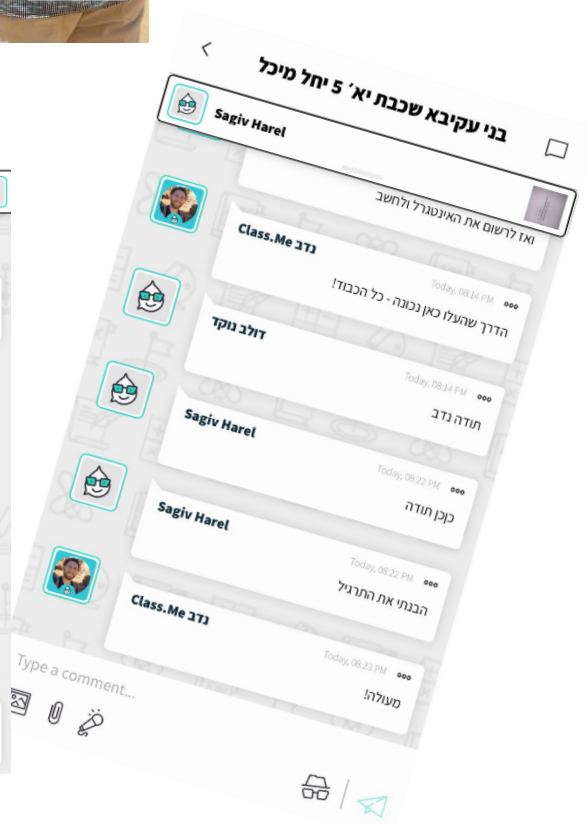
בני עקיבא שכבת יא׳ 5 יחל מיכל

Sagiv Harel

ואז לרשום את האינטגרל ולחשב

נדב Class.Me

Today, 08:14 PM

הדרך שהעלו כאן נכונה - כל הכבוד!

דולב נוקד

Today, 08:14 PM

תודה נדב

Sagiv Harel

Today, 08:22 PM

כןכן תודה

Sagiv Harel

Today, 08:22 PM

הבנתי את התרגיל

נדב Class.Me

Today, 08:23 PM

מעולה!

Type a comment...